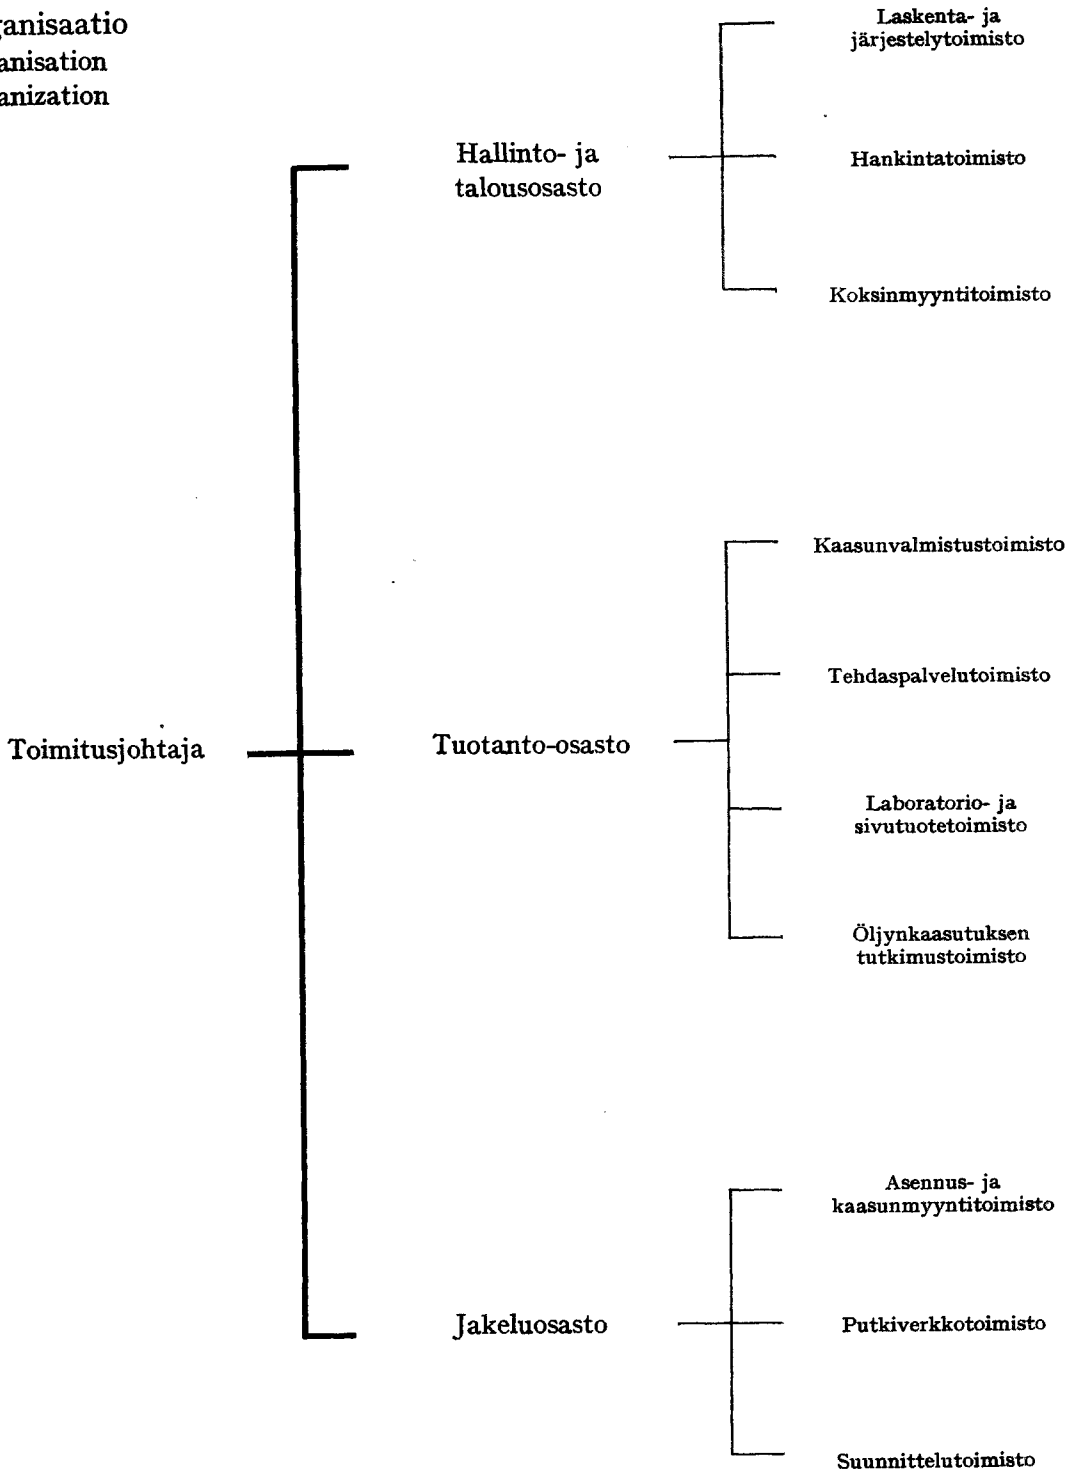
ganisaatio
anisation
anization

Toimitusjohtaja

Hallinto- ja talousosasto

Laskenta- ja järjestelytoimisto

Hankintatoimisto

Koksinmyyntitoimisto

Tuotanto-osasto

Kaasunvalmistustoimisto

Tehdaspalvelutoimisto

Laboratorio- ja sivutuotetoimisto

Öljynkaasutuksen tutkimustoimisto

Jakeluosasto

Asennus- ja kaasunmyyntitoimisto

Putkiverkkotoimisto

Suunnittelutoimisto